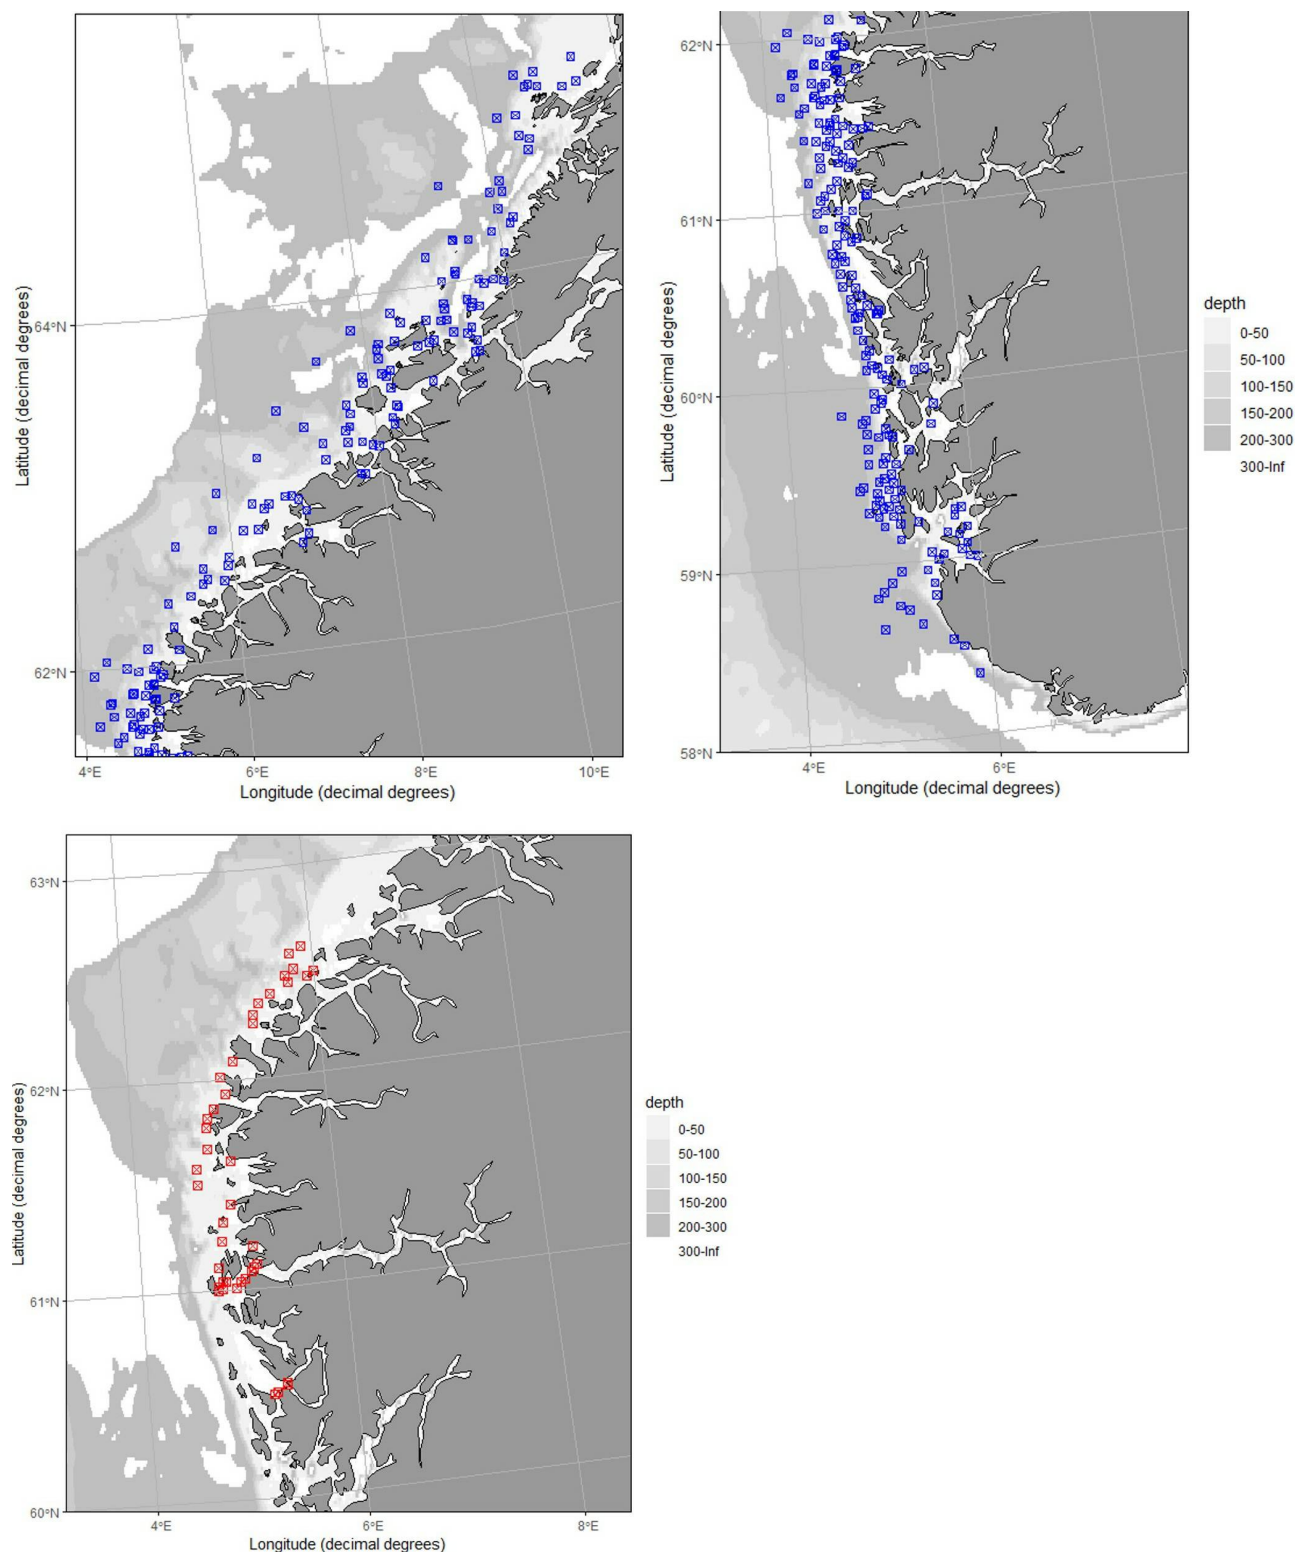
Latitude (decimal degrees)
64°N
62°N
4°E 6°E 8°E 10°E
Longitude (decimal degrees)

Latitude (decimal degrees)
62°N
61°N
60°N
59°N
58°N
4°E 6°E
Longitude (decimal degrees)

depth
0-50
50-100
100-150
150-200
200-300
300-Inf

Latitude (decimal degrees)
63°N
62°N
61°N
60°N
4°E 6°E 8°E
Longitude (decimal degrees)

depth
0-50
50-100
100-150
150-200
200-300
300-Inf